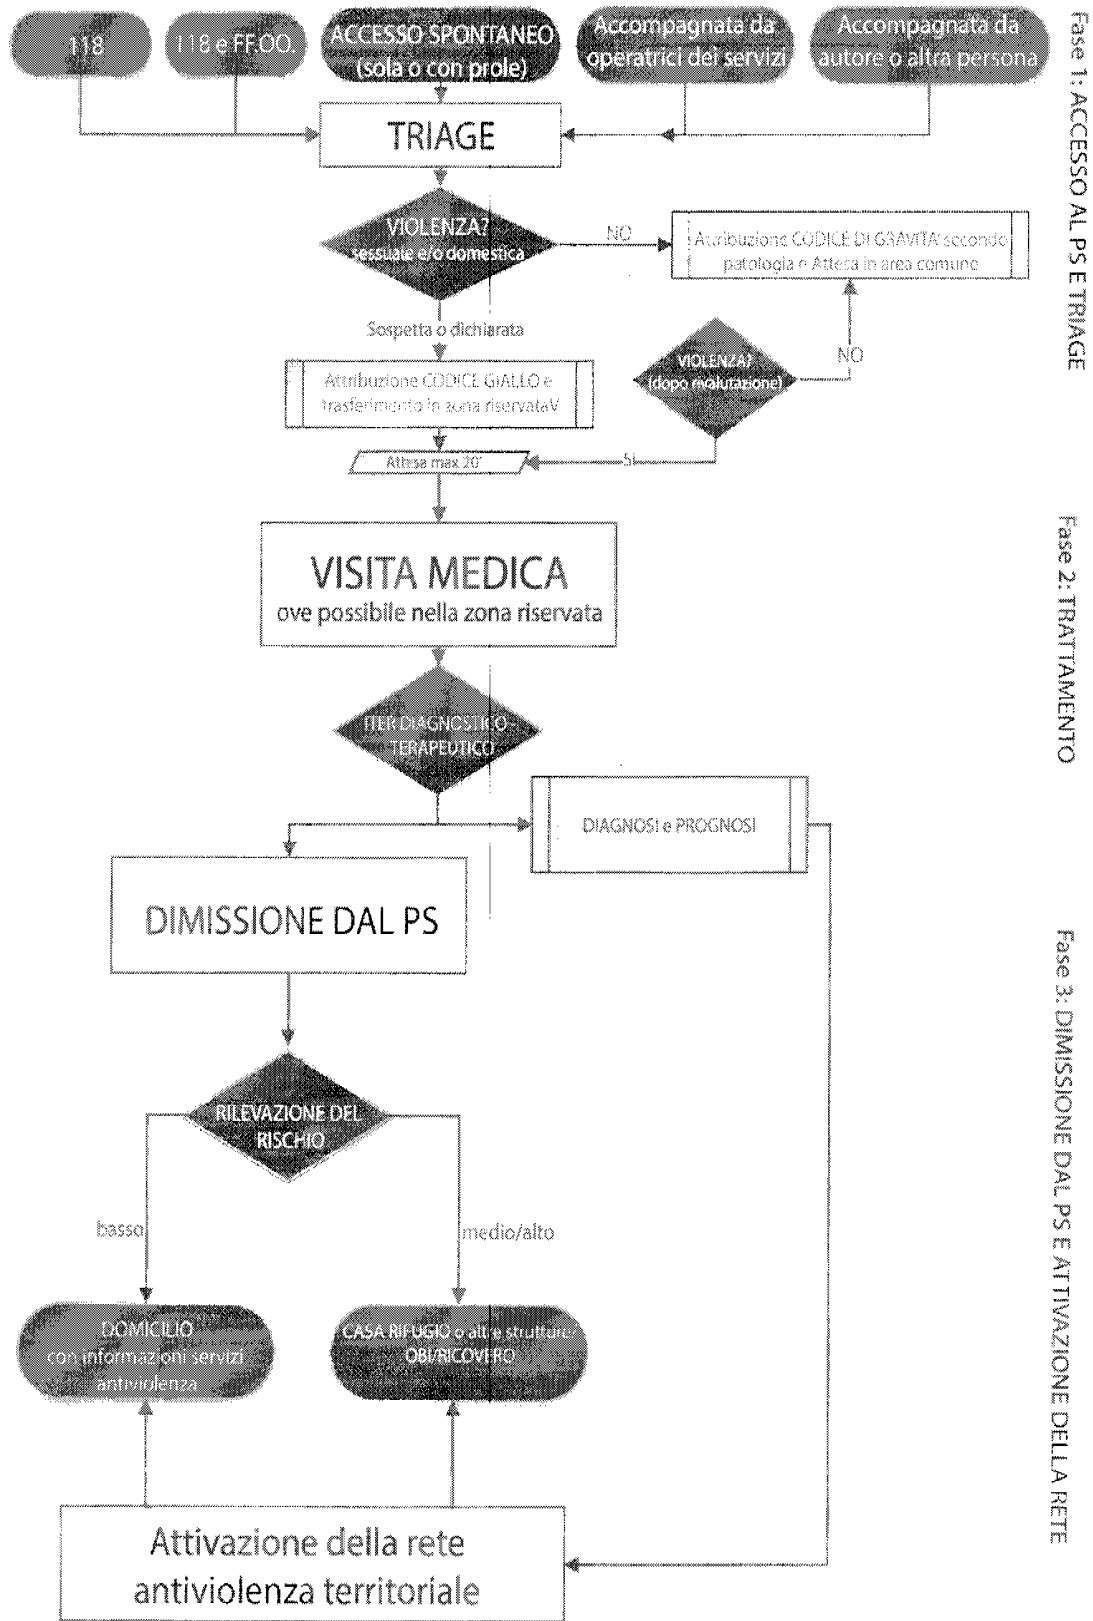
118

118 e FF.OO.

ACCESSO SPONTANEO (sola o con prole)

Accompagnata da operatrici dei servizi

Accompagnata da autore o altra persona

Fase 1: ACCESSO AL PS E TRIAGE

TRIAGE

VIOLENZA? sessuale e/o domestica

NO

Attribuzione CODICE DI GRAVITA' secondo patologia e Attesa in area comune

Sospetta o dichiarata

NO

VIOLENZA? (dopo rivalutazione)

Attribuzione CODICE GIALLO e trasferimento in zona riservataV

Attesa max 20'

SI

Fase 2: TRATTAMENTO

VISITA MEDICA
ove possibile nella zona riservata

ITER DIAGNOSTICO - TERAPEUTICO

DIAGNOSI e PROGNOSI

DIMISSIONE DAL PS

Fase 3: DIMISSIONE DAL PS E ATTIVAZIONE DELLA RETE

RILEVAZIONE DEL RISCHIO

basso

medio/alto

DOMICILIO con informazioni servizi antiviolenza

CASA RIFUGIO o altre strutture OBI/RICOVERO

Attivazione della rete antiviolenza territoriale